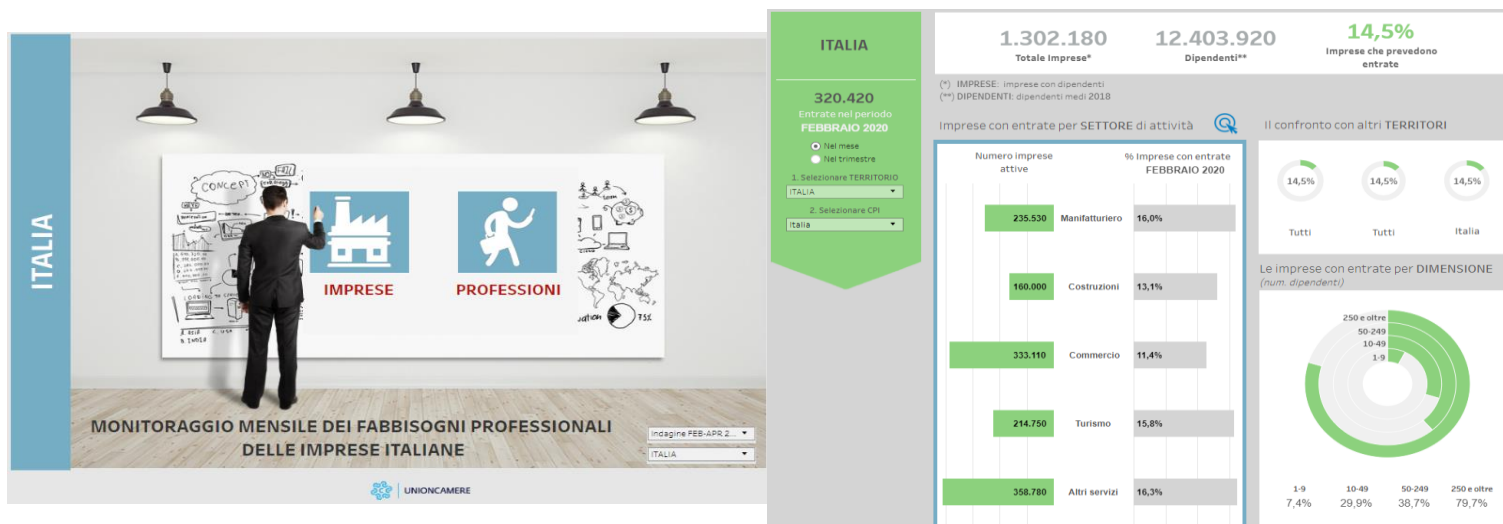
ITALIA

CONCEPT

IMPRESE

PROFESSIONI

MONITORAGGIO MENSILE DEI FABBISOGNI PROFESSIONALI DELLE IMPRESE ITALIANE

Indagine FEB-APR 2... ▾

ITALIA ▾

UNIONCAMERE

ITALIA

320.420
Entrate nel periodo
FEBBRAIO 2020

Nel mese
Nel trimestre

1. Selezionare TERRITORIO
ITALIA ▾

2. Selezionare CPI
Italia ▾

1.302.180
Totale Imprese*

12.403.920
Dipendenti**

14,5%
Imprese che prevedono entrate

(*) IMPRESE: imprese con dipendenti
(**) DIPENDENTI: dipendenti medi 2018

Imprese con entrate per SETTORE di attività

| Numero imprese attive | | % Imprese con entrate FEBBRAIO 2020 |
|---|---|---|
| 235.530 | Manifatturiero | 16,0% |
| 160.000 | Costruzioni | 13,1% |
| 333.110 | Commercio | 11,4% |
| 214.750 | Turismo | 15,8% |
| 358.780 | Altri servizi | 16,3% |

Il confronto con altri TERRITORI

14,5% Tutti
14,5% Tutti
14,5% Italia

Le imprese con entrate per DIMENSIONE
(num. dipendenti)

250 e oltre
50-249
10-49
1-9

| 1-9 | 10-49 | 50-249 | 250 e oltre |
|---|---|---|---|
| 7,4% | 29,9% | 38,7% | 79,7% |